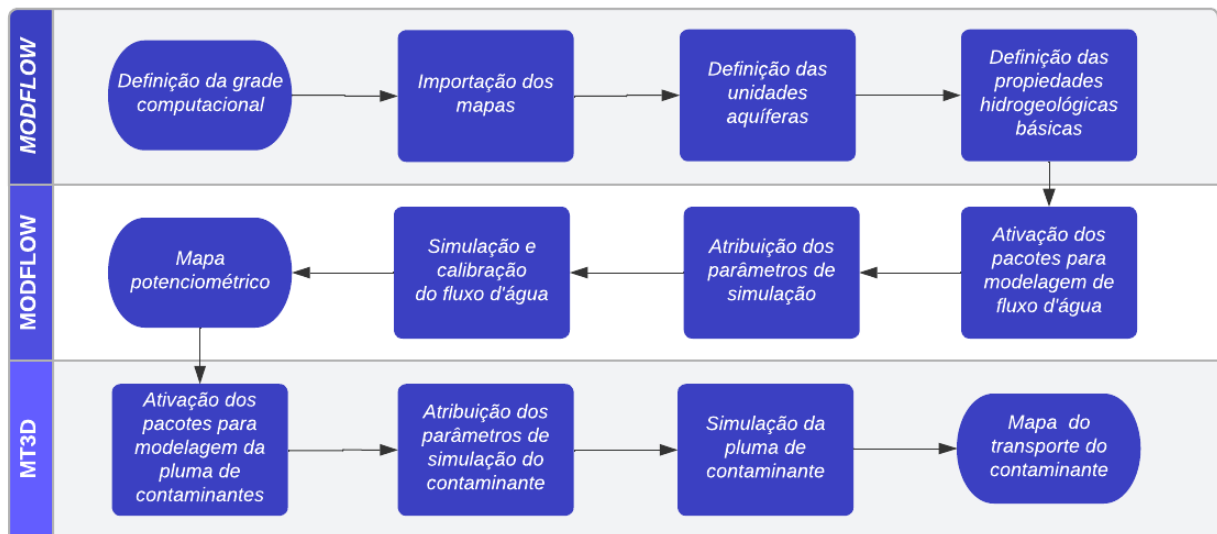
MODFLOW

Definição da grade computacional

Importação dos mapas

Definição das unidades aquíferas

Definição das propiedades hidrogeológicas básicas

MODFLOW

Ativação dos pacotes para modelagem de fluxo d'água

Atribuição dos parâmetros de simulação

Simulação e calibração do fluxo d'água

Mapa potenciométrico

MT3D

Ativação dos pacotes para modelagem da pluma de contaminantes

Atribuição dos parâmetros de simulação do contaminante

Simulação da pluma de contaminante

Mapa do transporte do contaminante